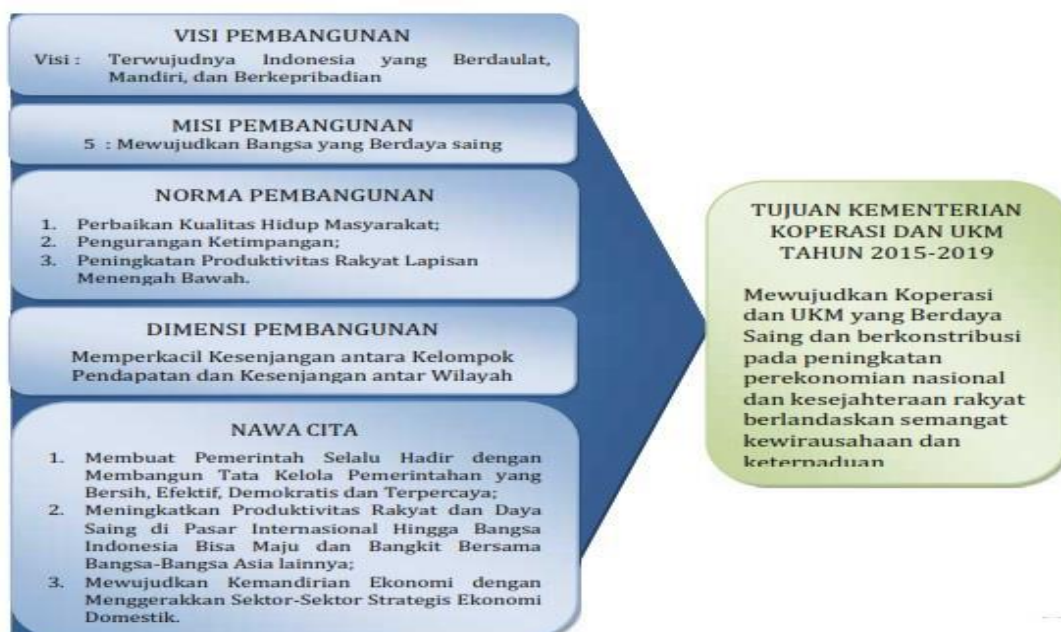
VISI PEMBANGUNAN

Visi : Terwujudnya Indonesia yang Berdaulat, Mandiri, dan Berkepribadian

MISI PEMBANGUNAN

5 : Mewujudkan Bangsa yang Berdaya saing

NORMA PEMBANGUNAN

1. Perbaikan Kualitas Hidup Masyarakat;
2. Pengurangan Ketimpangan;
3. Peningkatan Produktivitas Rakyat Lapisan Menengah Bawah.

DIMENSI PEMBANGUNAN

Memperkacil Kesenjangan antara Kelompok Pendapatan dan Kesenjangan antar Wilayah

NAWA CITA

1. Membuat Pemerintah Selalu Hadir dengan Membangun Tata Kelola Pemerintahan yang Bersih, Efektif, Demokratis dan Terpercaya;
2. Meningkatkan Produktivitas Rakyat dan Daya Saing di Pasar Internasional Hingga Bangsa Indonesia Bisa Maju dan Bangkit Bersama Bangsa-Bangsa Asia lainnya;
3. Mewujudkan Kemandirian Ekonomi dengan Menggerakkan Sektor-Sektor Strategis Ekonomi Domestik.

TUJUAN KEMENTERIAN KOPERASI DAN UKM TAHUN 2015-2019

Mewujudkan Koperasi dan UKM yang Berdaya Saing dan berkonstribusi pada peningkatan perekonomian nasional dan kesejahteraan rakyat berlandaskan semangat kewirausahaan dan keterpaduan